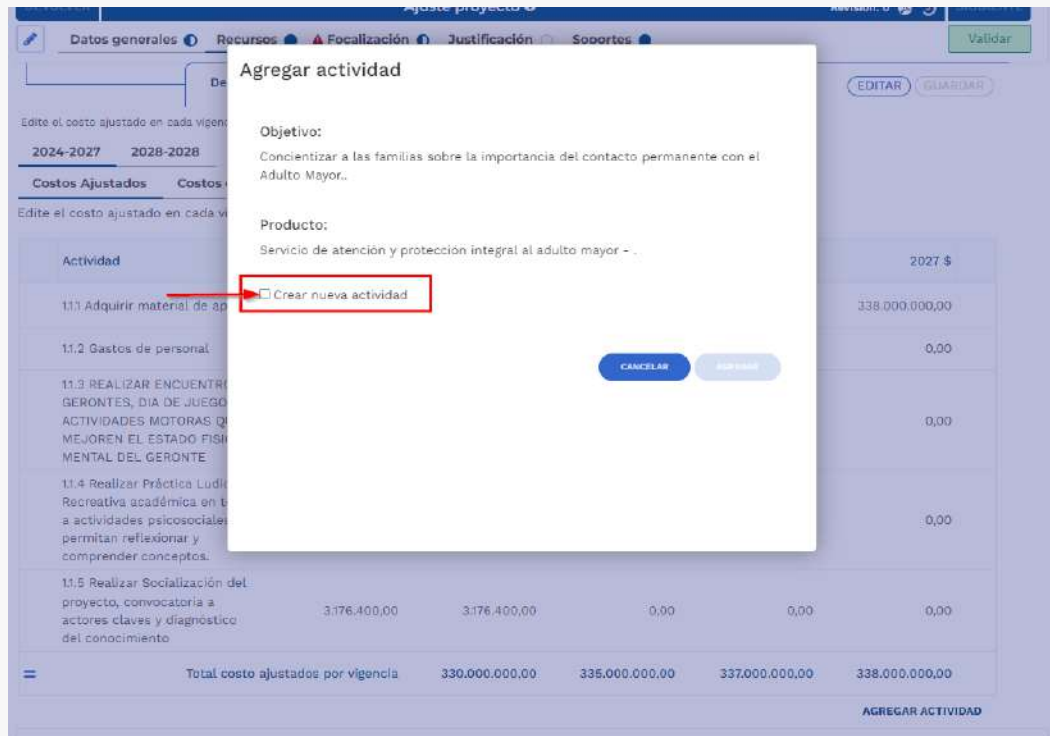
Ajuste proyecto

Datos generales Recursos Focalización Justificación Soportes

Validar

EDITAR GUARDAR

Edite el costo ajustado en cada vigenc

2024-2027 2028-2028

Costos Ajustados Costos

Edite el costo ajustado en cada v

| Actividad | | | | | 2027 $ |
|---|---|---|---|---|---|
| 1.1.1 Adquirir material de ap | | | | | 338.000.000,00 |
| 1.1.2 Gastos de personal | | | | | 0,00 |
| 1.1.3 REALIZAR ENCUENTR GERONTES, DIA DE JUEGO ACTIVIDADES MOTORAS Q MEJOREN EL ESTADO FISI MENTAL DEL GERONTE | | | | | 0,00 |
| 1.1.4 Realizar Práctica Ludic Recreativa académica en t a actividades psicosociale permitan reflexionar y comprender conceptos. | | | | | 0,00 |
| 1.1.5 Realizar Socialización del proyecto, convocatoria a actores claves y diagnóstico del conocimiento | 3.176.400,00 | 3.176.400,00 | 0,00 | 0,00 | 0,00 |
| Total costo ajustados por vigencia | 330.000.000,00 | 335.000.000,00 | 337.000.000,00 | | 338.000.000,00 |

AGREGAR ACTIVIDAD

Agregar actividad

Objetivo:

Concientizar a las familias sobre la importancia del contacto permanente con el Adulto Mayor..

Producto:

Servicio de atención y protección integral al adulto mayor - .

Crear nueva actividad

CANCELAR AGREGAR